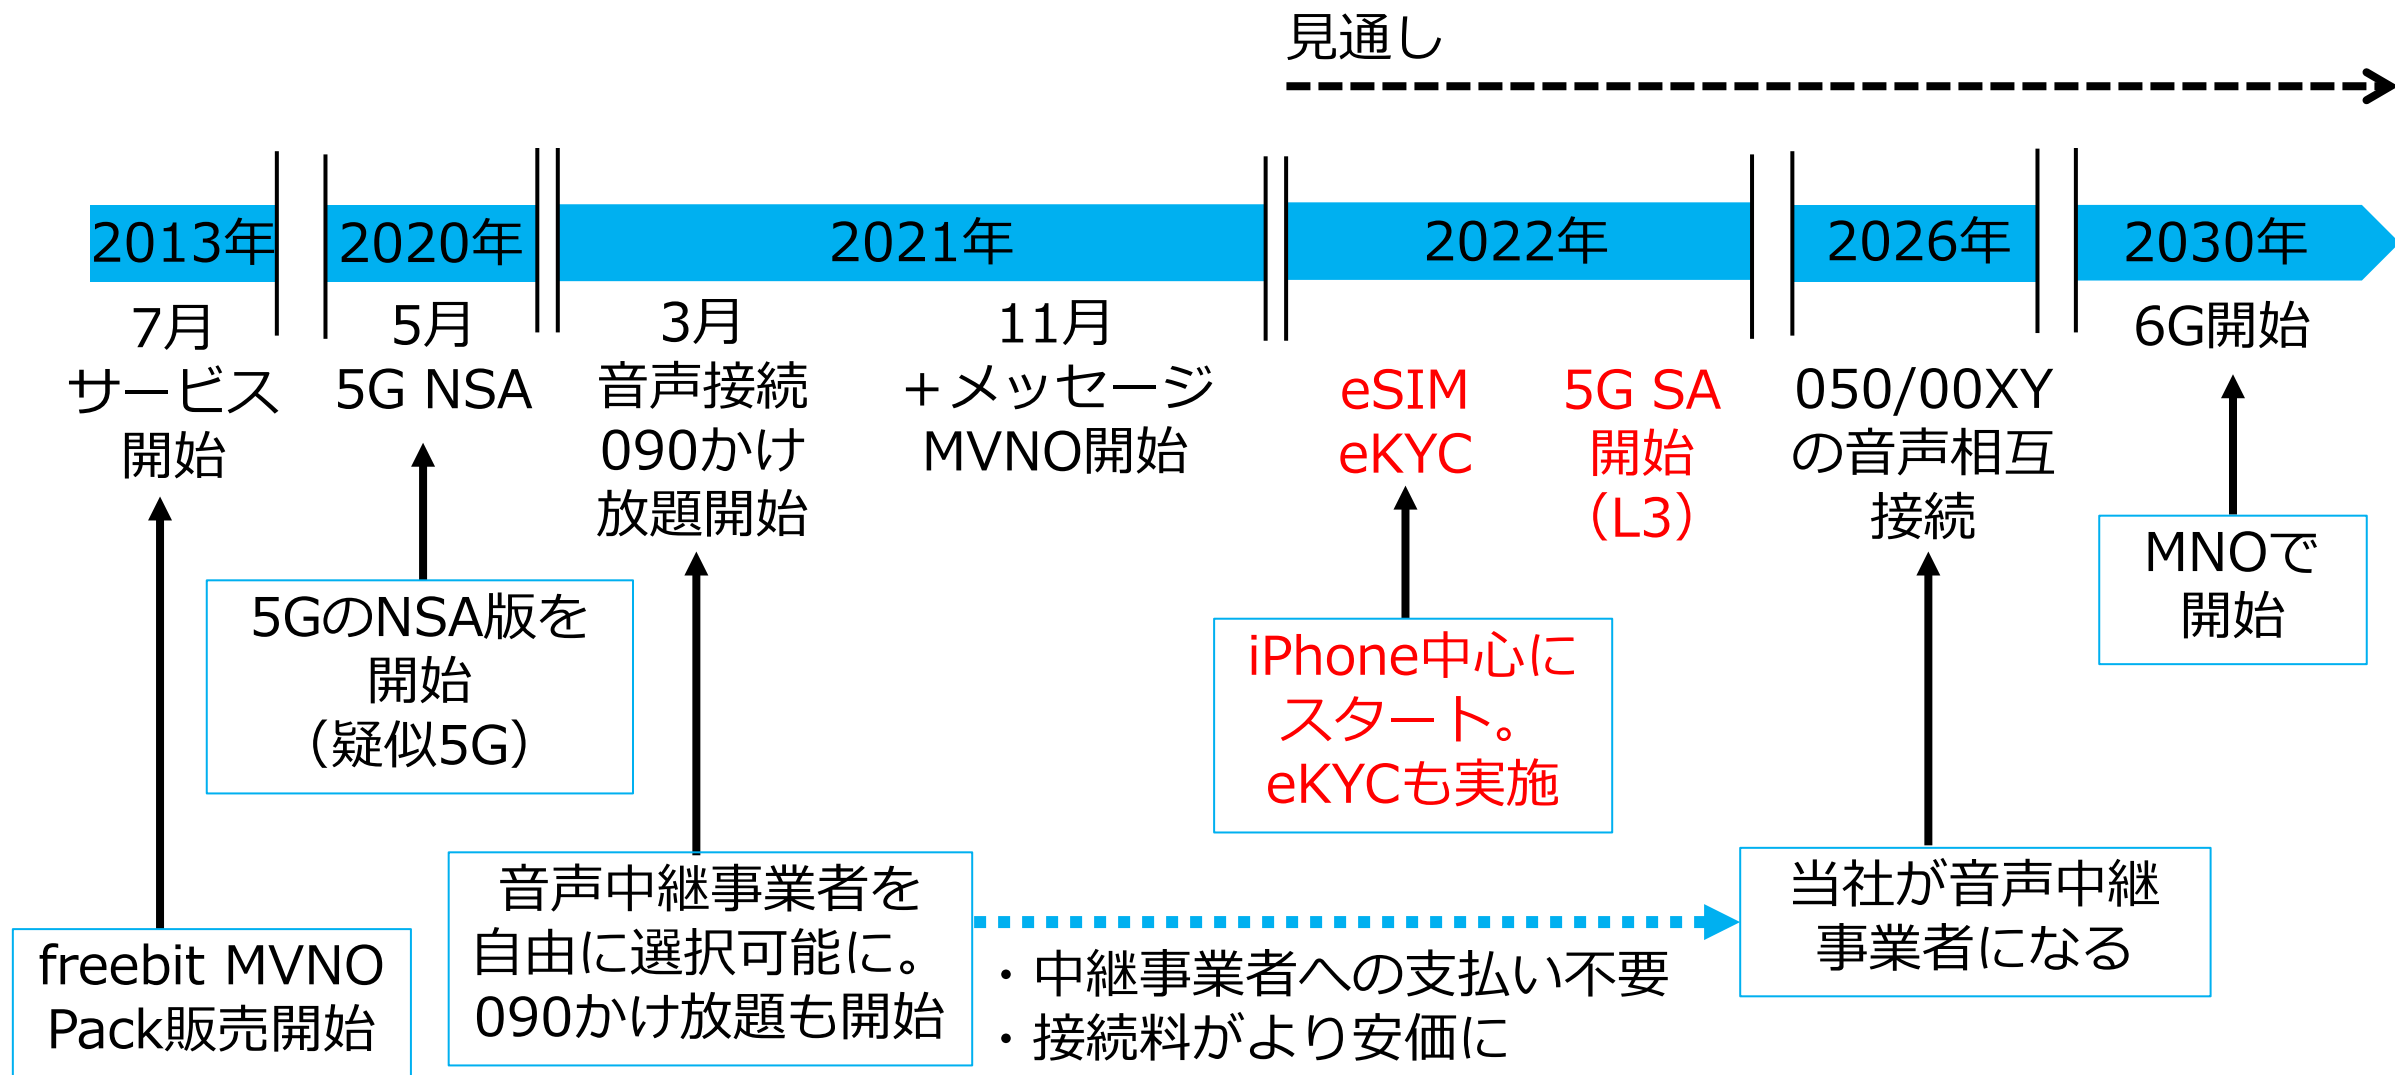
見通し

2013年
2020年
2021年
2022年
2026年
2030年

7月
サービス
開始

5月
5G NSA

3月
音声接続
090かけ
放題開始

11月
＋メッセージ
MVNO開始

eSIM
eKYC

5G SA
開始
（L3）

050/00XY
の音声相互
接続

6G開始

5GのNSA版を
開始
（疑似5G）

iPhone中心に
スタート。
eKYCも実施

MNOで
開始

freebit MVNO
Pack販売開始

音声中継事業者を
自由に選択可能に。
090かけ放題も開始

当社が音声中継
事業者になる

・中継事業者への支払い不要
・接続料がより安価に